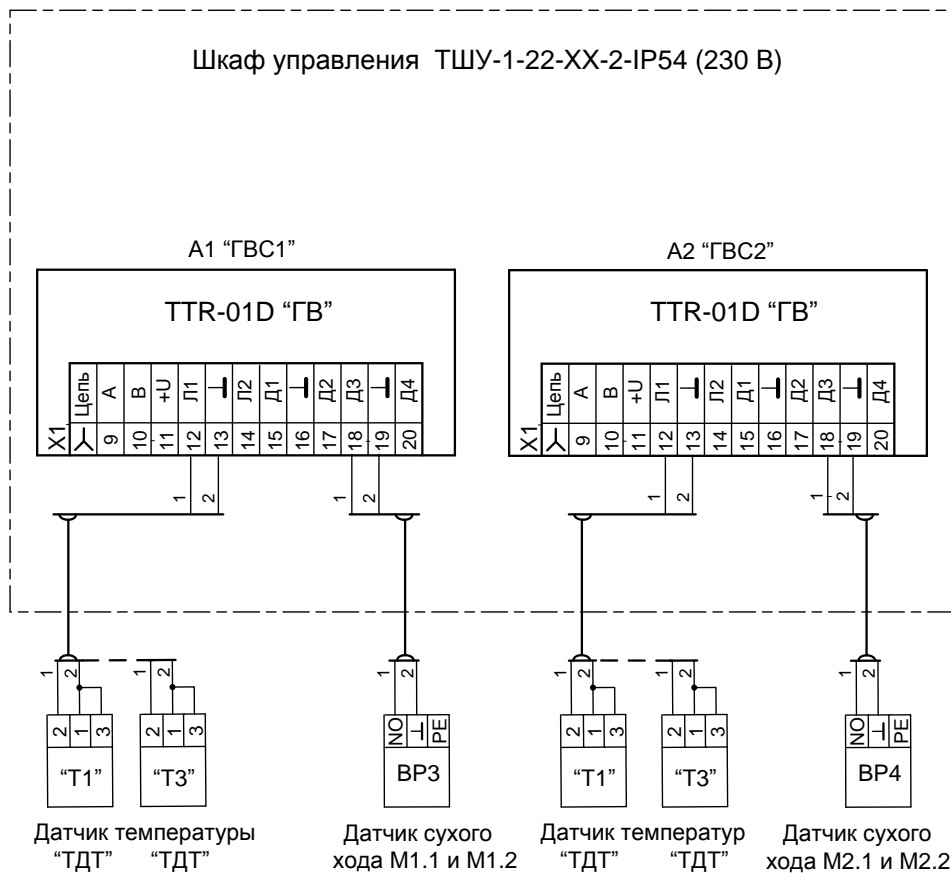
Шкаф управления ТШУ-1-22-ХХ-2-IP54 (230 В)

А1 "ГВС1"

TTR-01D "ГВ"

| X1 | ⅄ | 9 | 10 | 11 | 12 | 13 | 14 | 15 | 16 | 17 | 18 | 19 | 20 |
|---|---|---|---|---|---|---|---|---|---|---|---|---|---|
| | Цепь | A | B | +U | Л1 | ⊥ | Л2 | Д1 | ⊥ | Д2 | Д3 | ⊥ | Д4 |

1 2

1 2

А2 "ГВС2"

TTR-01D "ГВ"

| X1 | ⅄ | 9 | 10 | 11 | 12 | 13 | 14 | 15 | 16 | 17 | 18 | 19 | 20 |
|---|---|---|---|---|---|---|---|---|---|---|---|---|---|
| | Цепь | A | B | +U | Л1 | ⊥ | Л2 | Д1 | ⊥ | Д2 | Д3 | ⊥ | Д4 |

1 2

1 2

1 2

2 1 3
"Т1"

1 2

2 1 3
"Т3"

1 2

NO ⊥ PE
ВР3

1 2

2 1 3
"Т1"

1 2

2 1 3
"Т3"

1 2

NO ⊥ PE
ВР4

Датчик температуры
"ТДТ" "ТДТ"

Датчик сухого
хода М1.1 и М1.2

Датчик температур
"ТДТ" "ТДТ"

Датчик сухого
хода М2.1 и М2.2